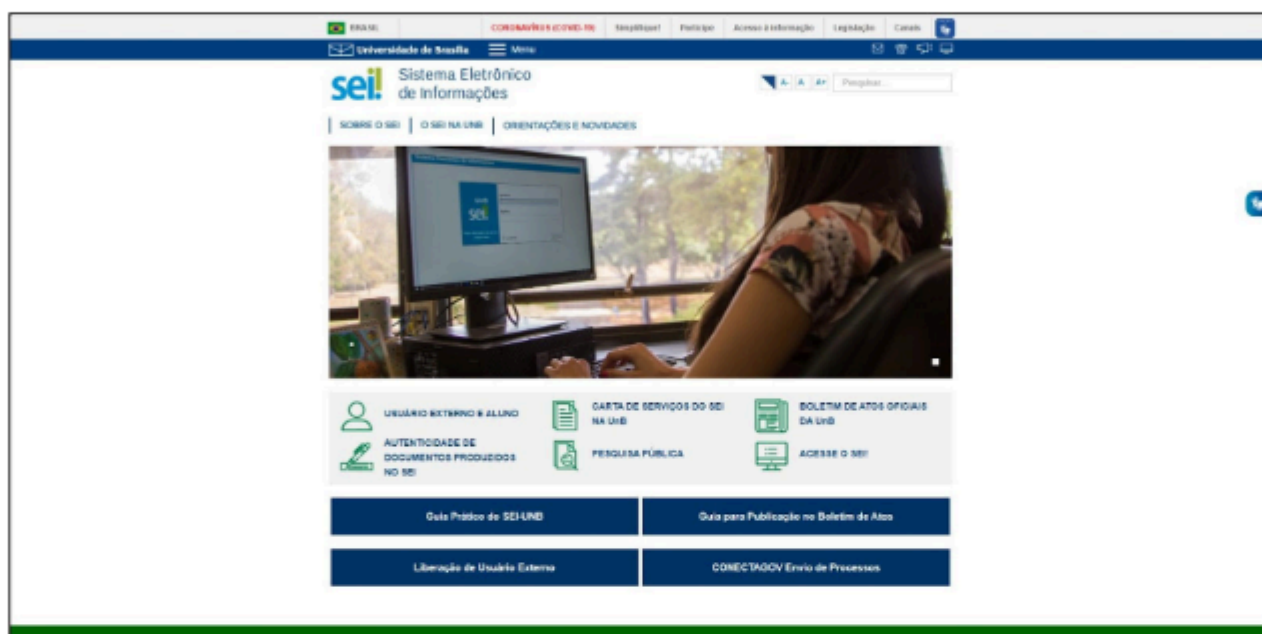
BRASIL | CORONAVÍRUS (COVID-19) | Simplifique! | Participe | Acesso à informação | Legislação | Canais

Universidade de Brasília | Menu

sei! Sistema Eletrônico de Informações

A- A A+ Pesquisar...

SOBRE O SEI | O SEI NA UNB | ORIENTAÇÕES E NOVIDADES

USUÁRIO EXTERNO E ALUNO

CARTA DE SERVIÇOS DO SEI NA UnB

BOLETIM DE ATOS OFICIAIS DA UnB

AUTENTICIDADE DE DOCUMENTOS PRODUZIDOS NO SEI

PESQUISA PÚBLICA

ACESSE O SEI!

Guia Prático do SEI-UNB

Guia para Publicação no Boletim de Atos

Liberação de Usuário Externo

CONECTAGOV Envio de Processos